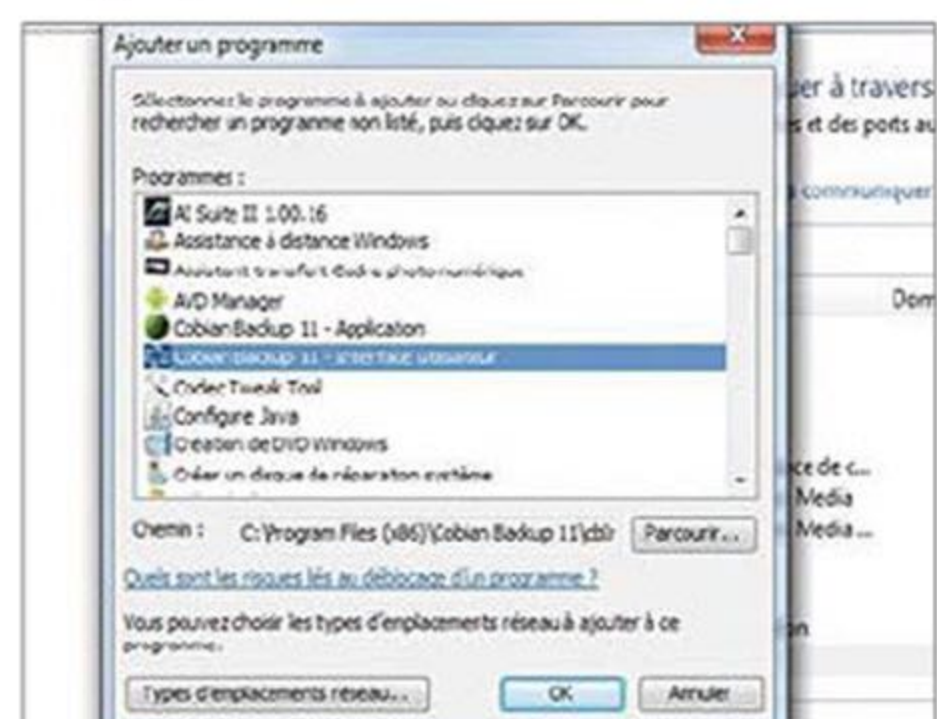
Ajouter un programme

Sélectionnez le programme à ajouter ou cliquez sur Parcourir pour rechercher un programme non listé, puis cliquez sur OK.

Programmes :

AI Suite II 1.00.16
Assistance à distance Windows
Assistant transfert d'image photo numérique
AVD Manager
Cobian Backup 11 - Application
Cobian Backup 11 - Interface utilisateur
Codec Tweak Tool
Configure Java
Création de DVD Windows
Créer un disque de réparation système

Chemin : C:\Program Files (x86)\Cobian Backup 11\cb\ Parcourir...

Quels sont les risques liés au déblocage d'un programme ?

Vous pouvez choisir les types d'emplacements réseau à ajouter à ce programme.

Types d'emplacements réseau... OK Annuler

uer à travers
s et des ports au
à communiquer
Dom
ce de c...
Media
Media ...
n